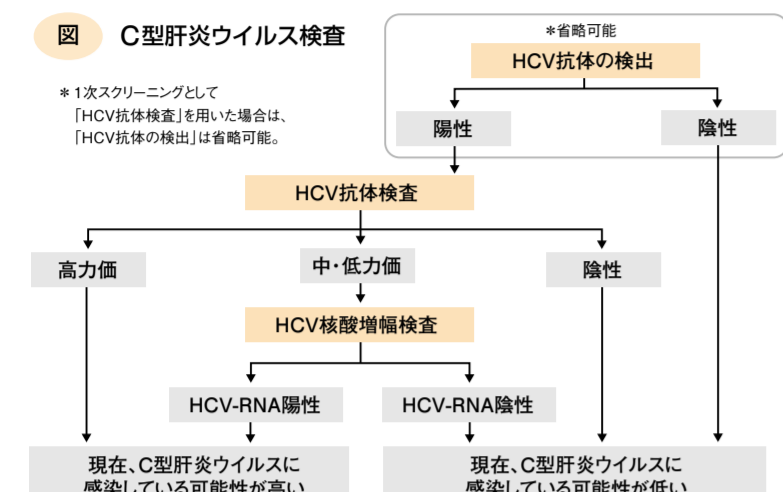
図　C型肝炎ウイルス検査

＊1次スクリーニングとして「HCV抗体検査」を用いた場合は、「HCV抗体の検出」は省略可能。

＊省略可能

HCV抗体の検出

陽性

陰性

HCV抗体検査

高力価

中・低力価

陰性

HCV核酸増幅検査

HCV-RNA陽性

HCV-RNA陰性

現在、C型肝炎ウイルスに感染している可能性が高い

現在、C型肝炎ウイルスに感染している可能性が低い